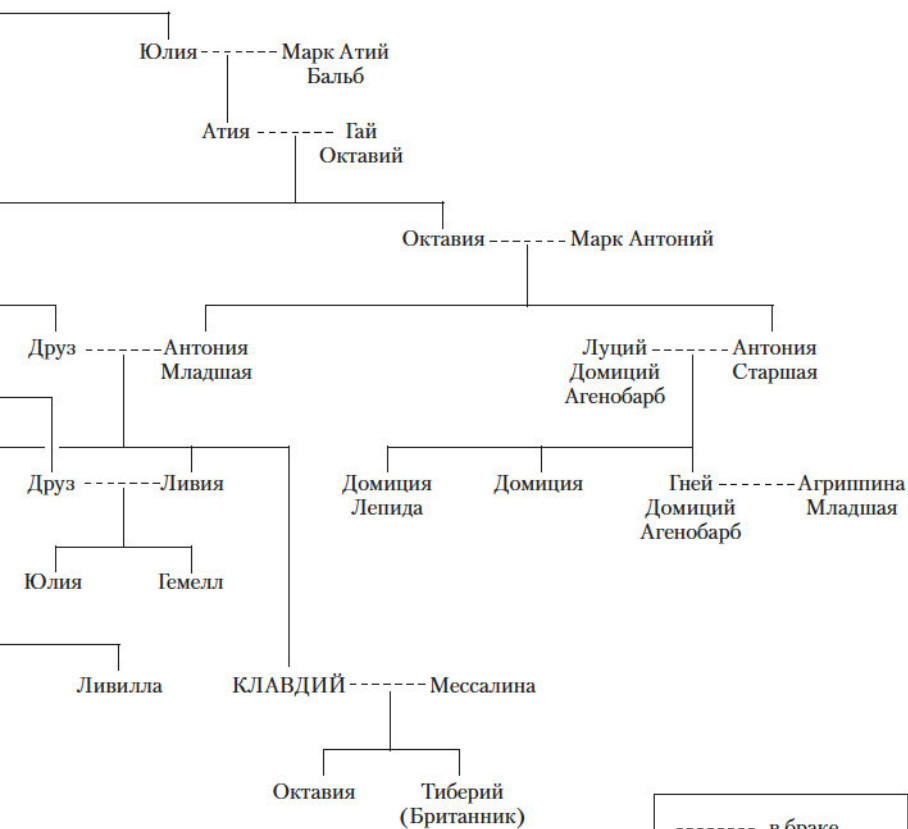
Юлия ------ Марк Атий Бальб

Атия ------ Гай Октавий

Октавия ------ Марк Антоний

Друз ------ Антония Младшая

Луций Домиций Агенобарб ------ Антония Старшая

Друз ------ Ливия

Домиция Лепида

Домиция

Гней Домиций Агенобарб ------ Агриппина Младшая

Юлия

Гемелл

Ливилла

КЛАВДИЙ ------ Мессалина

Октавия

Тиберий (Британник)

-------- в браке